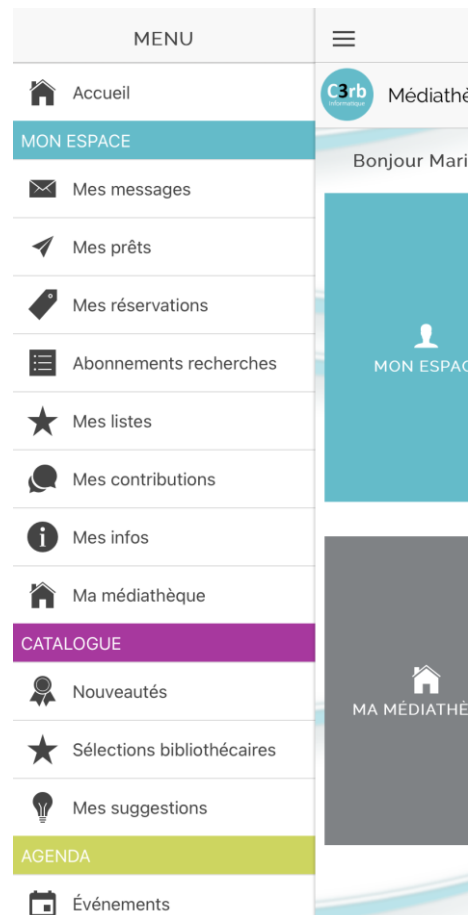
MENU

Accueil

MON ESPACE

Mes messages

Mes prêts

Mes réservations

Abonnements recherches

Mes listes

Mes contributions

Mes infos

Ma médiathèque

CATALOGUE

Nouveautés

Sélections bibliothécaires

Mes suggestions

AGENDA

Événements

C3rb Informatique

Médiathè

Bonjour Mari

MON ESPAC

MA MÉDIATHÈ